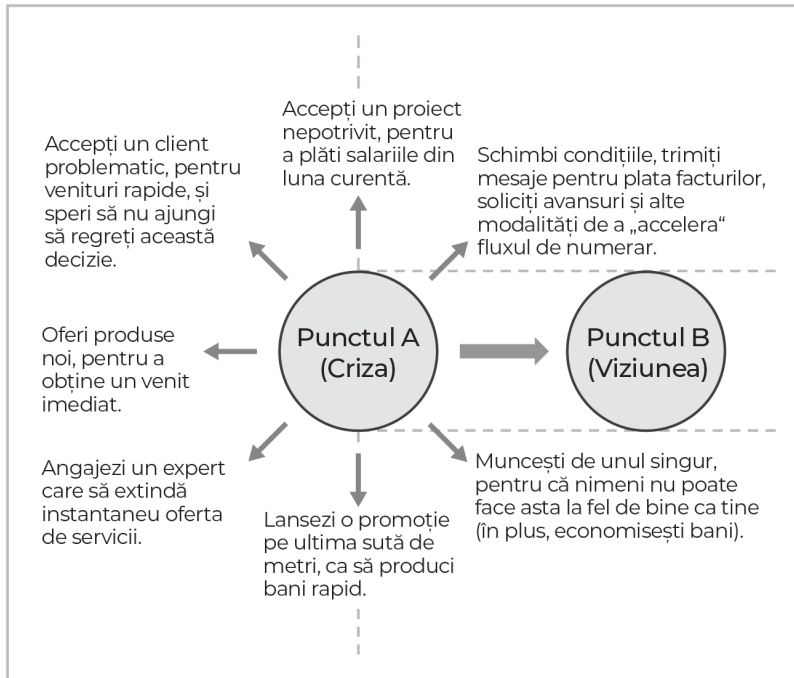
Accepți un proiect nepotrivit, pentru a plăti salariile din luna curentă.

Accepți un client problematic, pentru venituri rapide, și speri să nu ajungi să regreți această decizie.

Schimbi condițiile, trimiți mesaje pentru plata facturilor, soliciți avansuri și alte modalități de a „accelera“ fluxul de numerar.

Oferi produse noi, pentru a obține un venit imediat.

Punctul A (Criza)

Punctul B (Viziunea)

Angajezi un expert care să extindă instantaneu oferta de servicii.

Lansezi o promoție pe ultima sută de metri, ca să produci bani rapid.

Muncești de unul singur, pentru că nimeni nu poate face asta la fel de bine ca tine (în plus, economisești bani).